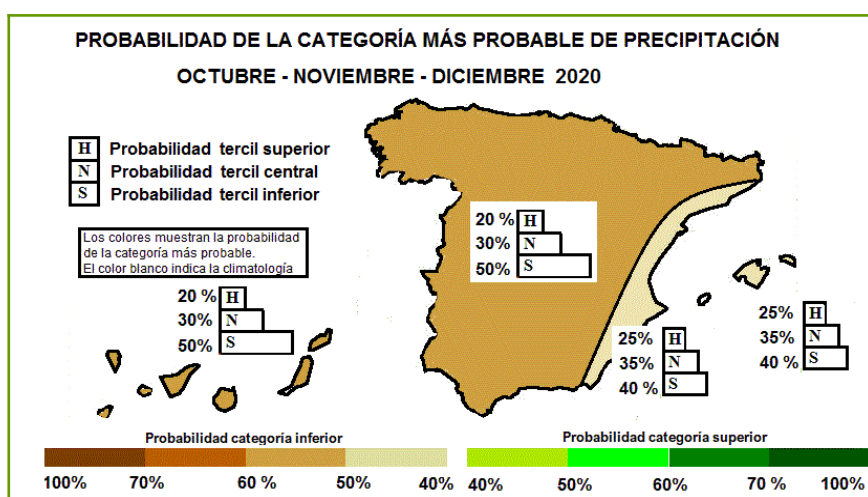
PROBABILIDAD DE LA CATEGORÍA MÁS PROBABLE DE PRECIPITACIÓN

OCTUBRE - NOVIEMBRE - DICIEMBRE 2020

H Probabilidad tercil superior
N Probabilidad tercil central
S Probabilidad tercil inferior

Los colores muestran la probabilidad de la categoría más probable. El color blanco indica la climatología

20 % H
30% N
50% S

20 % H
30% N
50% S

25% H
35% N
40 % S

25% H
35% N
40 % S

Probabilidad categoría inferior

100% 70% 60 % 50% 40%

Probabilidad categoría superior

40% 50% 60% 70 % 100%